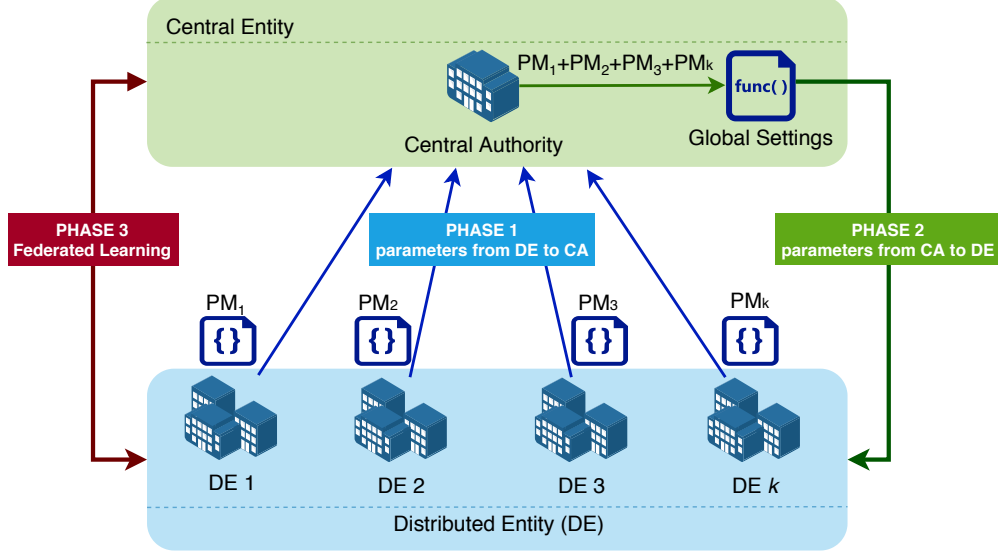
Central Entity

$PM_1+PM_2+PM_3+PM_k$

func( )

Central Authority

Global Settings

PHASE 3
Federated Learning

PHASE 1
parameters from DE to CA

PHASE 2
parameters from CA to DE

$PM_1$
{ }

$PM_2$
{ }

$PM_3$
{ }

$PM_k$
{ }

DE 1

DE 2

DE 3

DE $k$

Distributed Entity (DE)